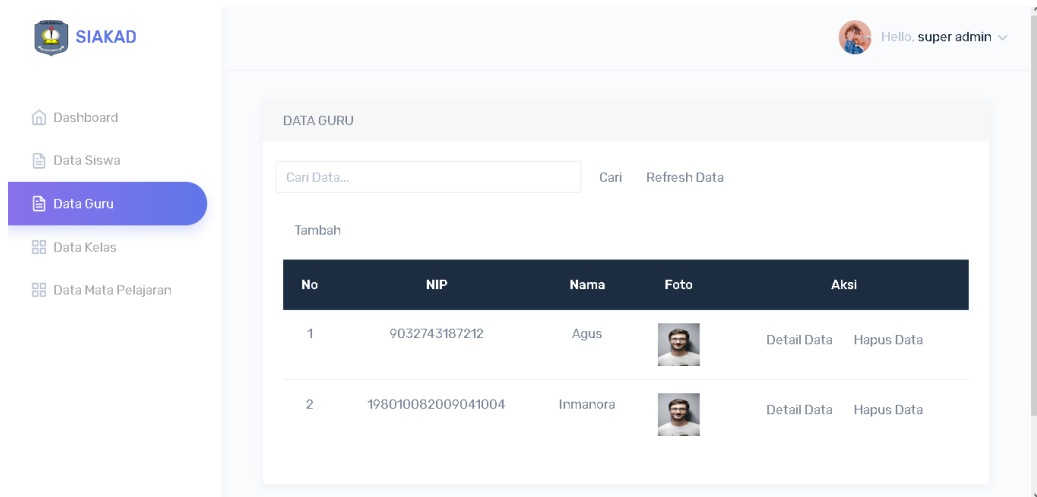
SIAKAD

Hello, super admin

Dashboard
Data Siswa
Data Guru
Data Kelas
Data Mata Pelajaran

DATA GURU

Cari Data...

Cari

Refresh Data

Tambah

| No | NIP | Nama | Foto | Aksi |
|---|---|---|---|---|
| 1 | 9032743187212 | Agus | | Detail Data Hapus Data |
| 2 | 198010082009041004 | Inmanora | | Detail Data Hapus Data |